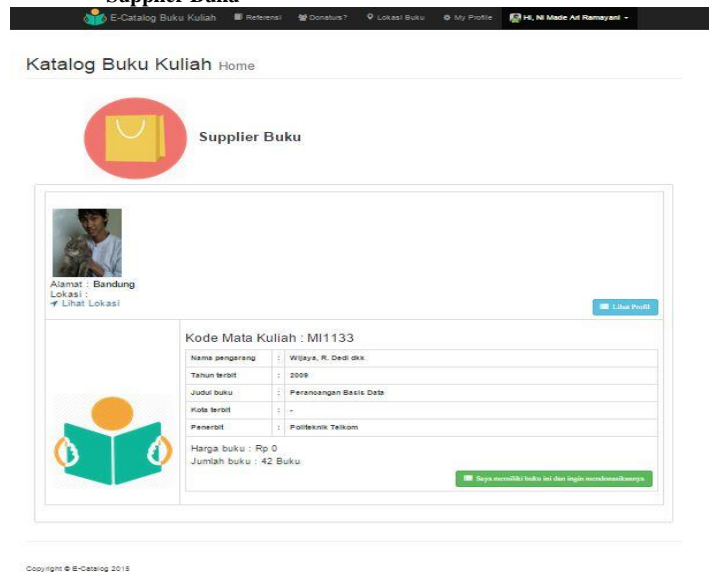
Supplier Buku

E-Catalog Buku Kuliah | Referensi | Donatur? | Lokasi Buku | My Profile | Hi, Ni Made Ari Ramayani

Katalog Buku Kuliah Home

Supplier Buku

Alamat : Bandung
Lokasi :
Lihat Lokasi

Lihat Profil

Kode Mata Kuliah : MI1133

| Nama pengarang | : | Wijaya, R. Dedi dkk |
|---|---|---|
| Tahun terbit | : | 2009 |
| Judul buku | : | Perancangan Basis Data |
| Kota terbit | : | - |
| Penerbit | : | Politeknik Telkom |

Harga buku : Rp 0
Jumlah buku : 42 Buku

Saya memiliki buku ini dan ingin mendonasikannya

Copyright © E-Catalog 2015